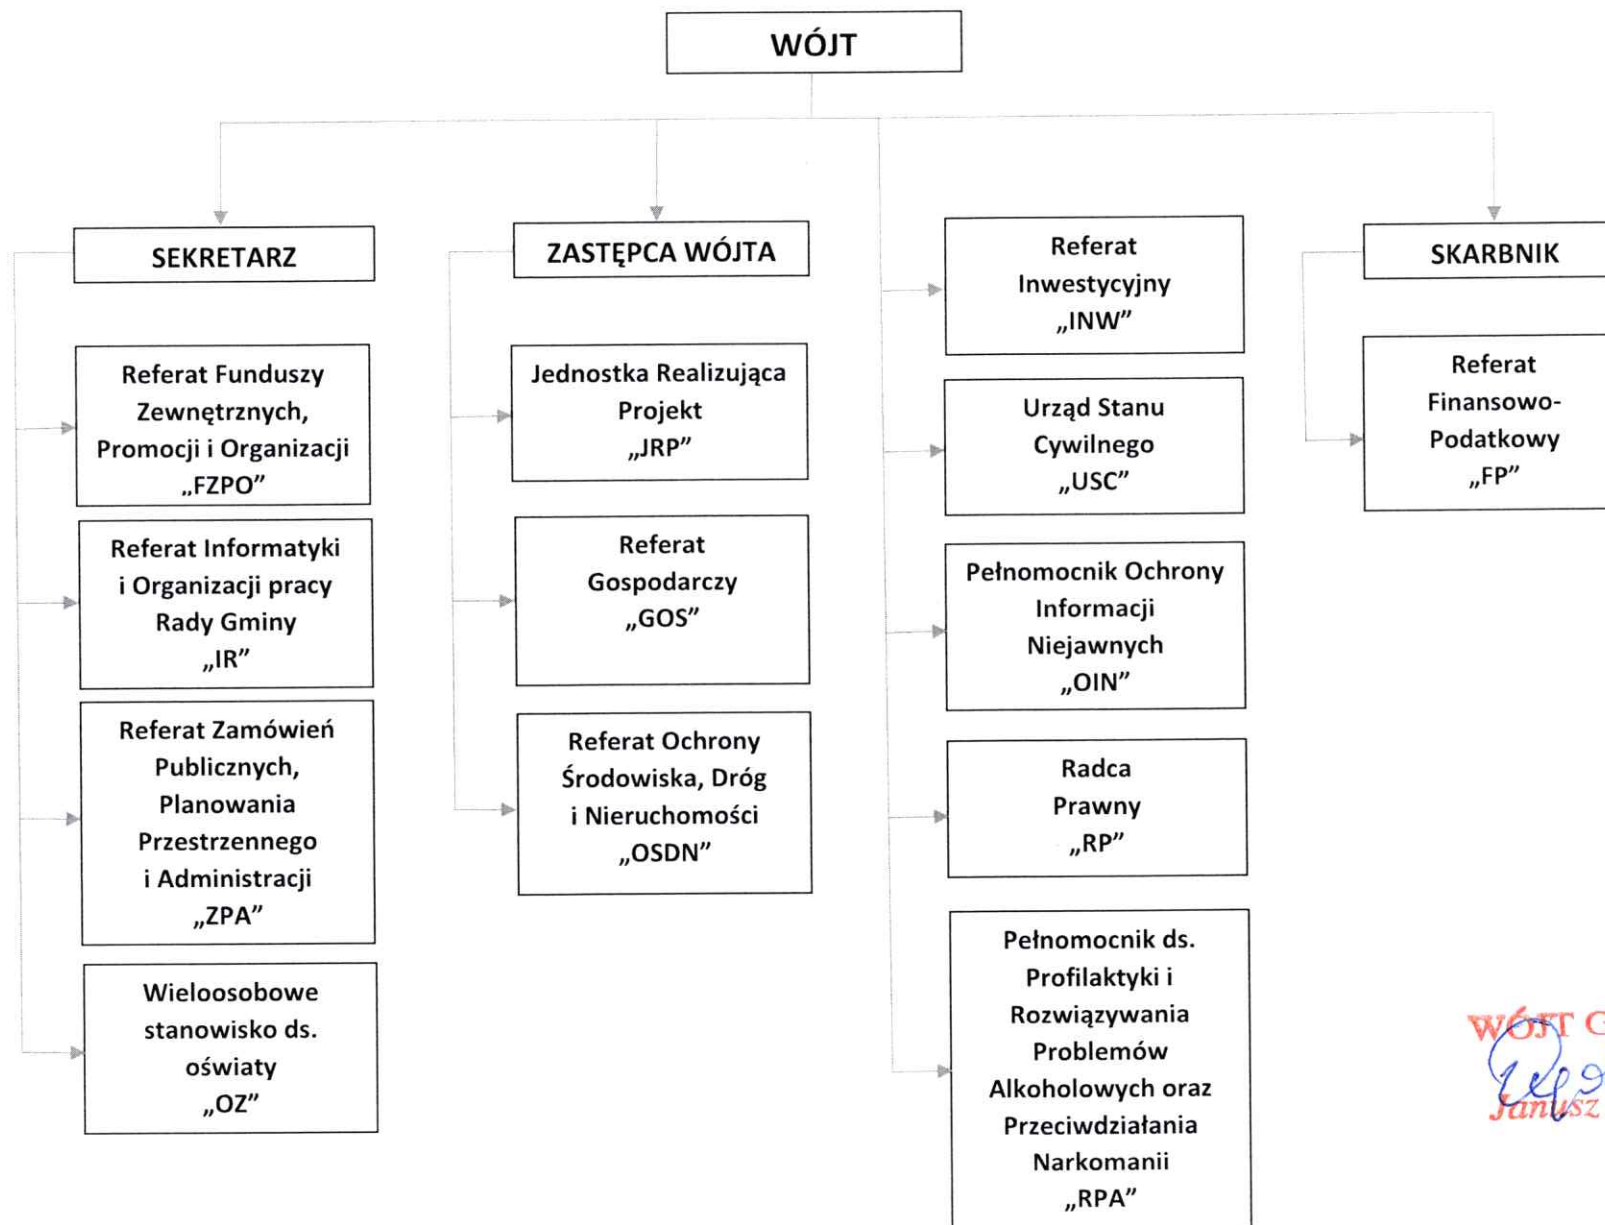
WÓJT

SEKRETARZ

Referat Funduszy Zewnętrznych, Promocji i Organizacji „FZPO”

Referat Informatyki i Organizacji pracy Rady Gminy „IR”

Referat Zamówień Publicznych, Planowania Przestrzennego i Administracji „ZPA”

Wieloosobowe stanowisko ds. oświaty „OZ”

ZASTĘPCA WÓJTA

Jednostka Realizująca Projekt „JRP”

Referat Gospodarczy „GOS”

Referat Ochrony Środowiska, Dróg i Nieruchomości „OSDN”

Referat Inwestycyjny „INW”

Urząd Stanu Cywilnego „USC”

Pełnomocnik Ochrony Informacji Niejawnych „OIN”

Radca Prawny „RP”

Pełnomocnik ds. Profilaktyki i Rozwiązywania Problemów Alkoholowych oraz Przeciwdziałania Narkomanii „RPA”

SKARBNIK

Referat Finansowo-Podatkowy „FP”

WÓJT G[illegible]
Janusz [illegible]